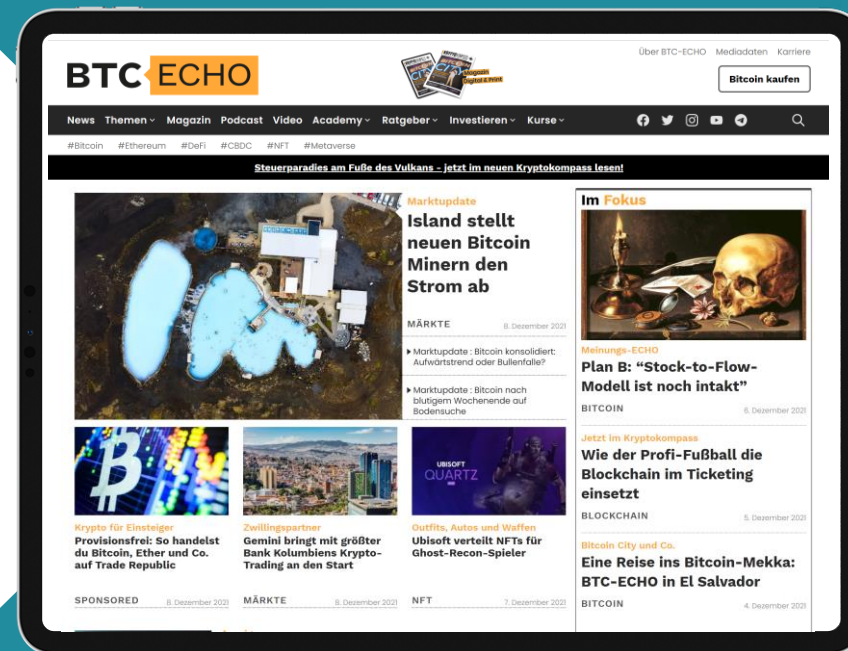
BTC ECHO

Magazin Digital & Print

Über BTC-ECHO Mediadaten Karriere

Bitcoin kaufen

News Themen Magazin Podcast Video Academy Ratgeber Investieren Kurse

#Bitcoin #Ethereum #DeFi #CBDC #NFT #Metaverse

Steuerparadies am Fuße des Vulkans – jetzt im neuen Kryptokompass lesen!

Marktupdate
Island stellt neuen Bitcoin Minern den Strom ab

MÄRKTE 8. Dezember 2021

Marktupdate : Bitcoin konsolidiert: Aufwärtstrend oder Bullenfalle?

Marktupdate : Bitcoin nach blutigem Wochenende auf Bodensuche

Im Fokus

Meinungs-ECHO
Plan B: "Stock-to-Flow-Modell ist noch intakt"
BITCOIN 6. Dezember 2021

Jetzt im Kryptokompass
Wie der Profi-Fußball die Blockchain im Ticketing einsetzt
BLOCKCHAIN 5. Dezember 2021

Bitcoin City und Co.
Eine Reise ins Bitcoin-Mekka: BTC-ECHO in El Salvador
BITCOIN 4. Dezember 2021

Krypto für Einsteiger
Provisionsfrei: So handelst du Bitcoin, Ether und Co. auf Trade Republic
SPONSORED 8. Dezember 2021

Zwillingspartner
Gemini bringt mit größter Bank Kolumbiens Krypto-Trading an den Start
MÄRKTE 8. Dezember 2021

UBISOFT QUARTZ

Outfits, Autos und Waffen
Ubisoft verteilt NFTs für Ghost-Recon-Spieler
NFT 7. Dezember 2021